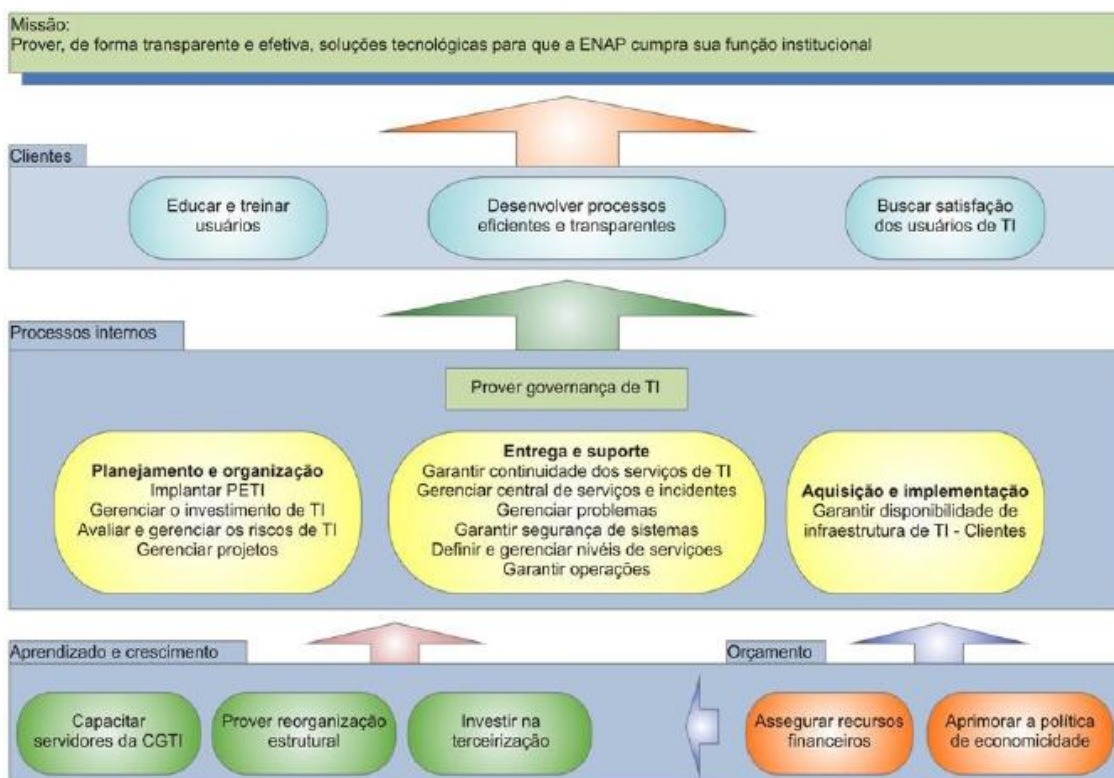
Missão:
Prover, de forma transparente e efetiva, soluções tecnológicas para que a ENAP cumpra sua função institucional

Clientes

Educar e treinar usuários

Desenvolver processos eficientes e transparentes

Buscar satisfação dos usuários de TI

Processos internos

Prover governança de TI

Planejamento e organização
Implantar PETI
Gerenciar o investimento de TI
Avaliar e gerenciar os riscos de TI
Gerenciar projetos

Entrega e suporte
Garantir continuidade dos serviços de TI
Gerenciar central de serviços e incidentes
Gerenciar problemas
Garantir segurança de sistemas
Definir e gerenciar níveis de serviçoes
Garantir operações

Aquisição e implementação
Garantir disponibilidade de infraestrutura de TI - Clientes

Aprendizado e crescimento

Orçamento

Capacitar servidores da CGTI

Prover reorganização estrutural

Investir na terceirização

Assegurar recursos financeiros

Aprimorar a política de economicidade